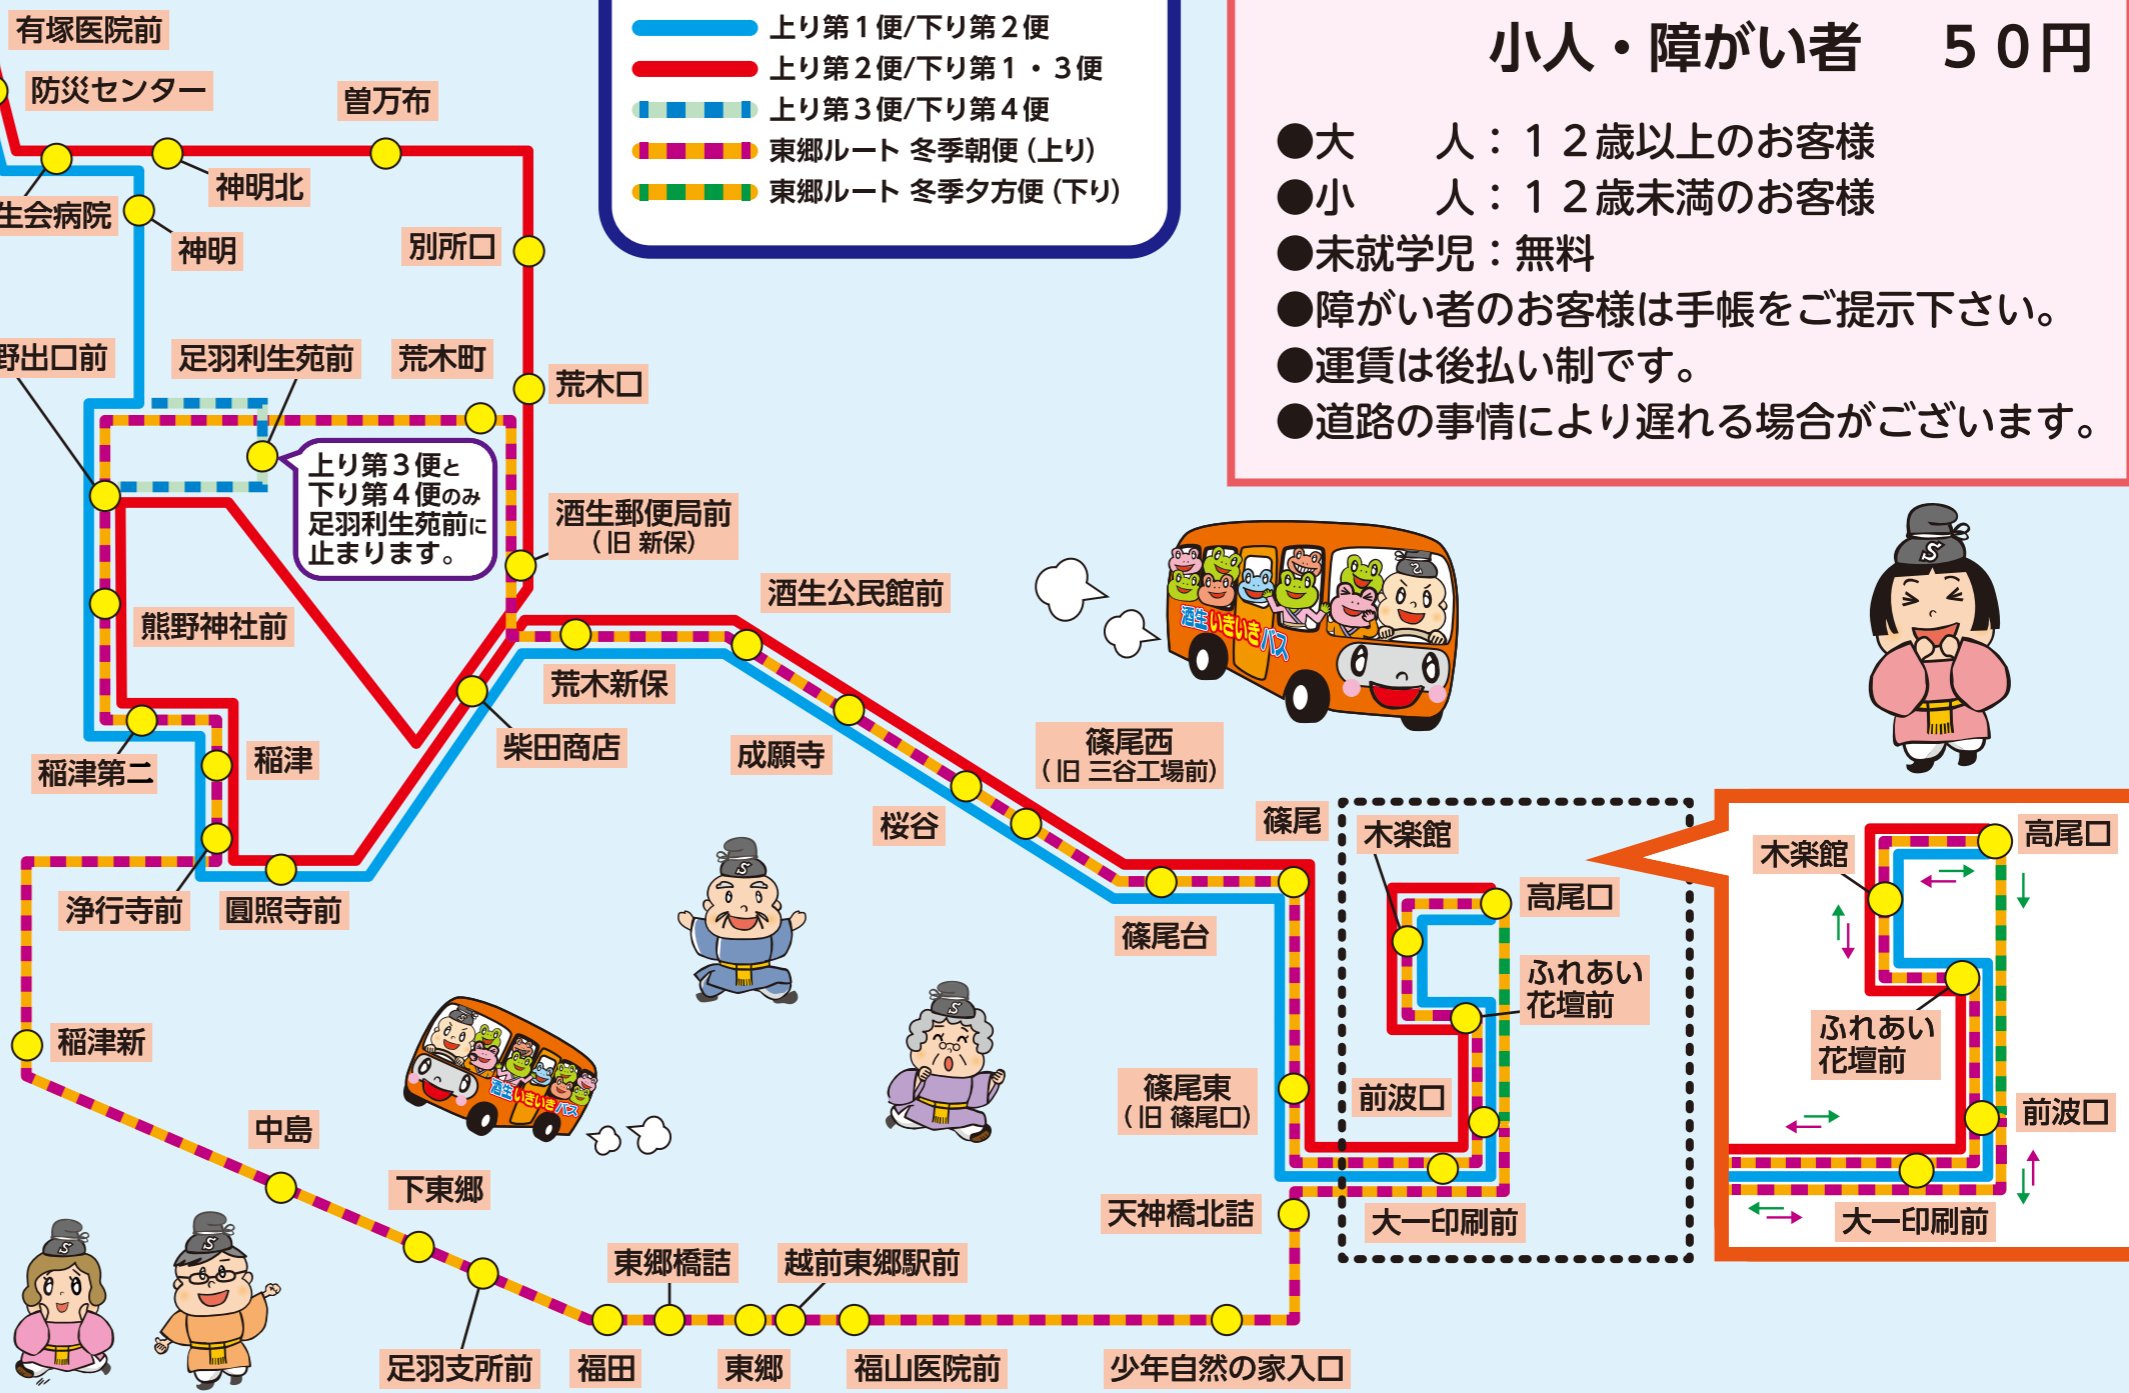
上り第１便/下り第２便
上り第２便/下り第１・３便
上り第３便/下り第４便
東郷ルート 冬季朝便（上り）
東郷ルート 冬季夕方便（下り）

小人・障がい者　５０円

●大　　人：１２歳以上のお客様
●小　　人：１２歳未満のお客様
●未就学児：無料
●障がい者のお客様は手帳をご提示下さい。
●運賃は後払い制です。
●道路の事情により遅れる場合がございます。

有塚医院前
防災センター
曽万布
神明北
生会病院
神明
別所口
野出口前
足羽利生苑前
荒木町
荒木口
上り第３便と下り第４便のみ足羽利生苑前に止まります。
酒生郵便局前（旧 新保）
酒生公民館前
熊野神社前
荒木新保
柴田商店
成願寺
稲津第二
稲津
篠尾西（旧 三谷工場前）
桜谷
篠尾
木楽館
高尾口
ふれあい花壇前
篠尾台
浄行寺前
圓照寺前
稲津新
中島
下東郷
篠尾東（旧 篠尾口）
前波口
天神橋北詰
大一印刷前
東郷橋詰
越前東郷駅前
足羽支所前
福田
東郷
福山医院前
少年自然の家入口
酒生いきいきバス
木楽館
高尾口
ふれあい花壇前
前波口
大一印刷前